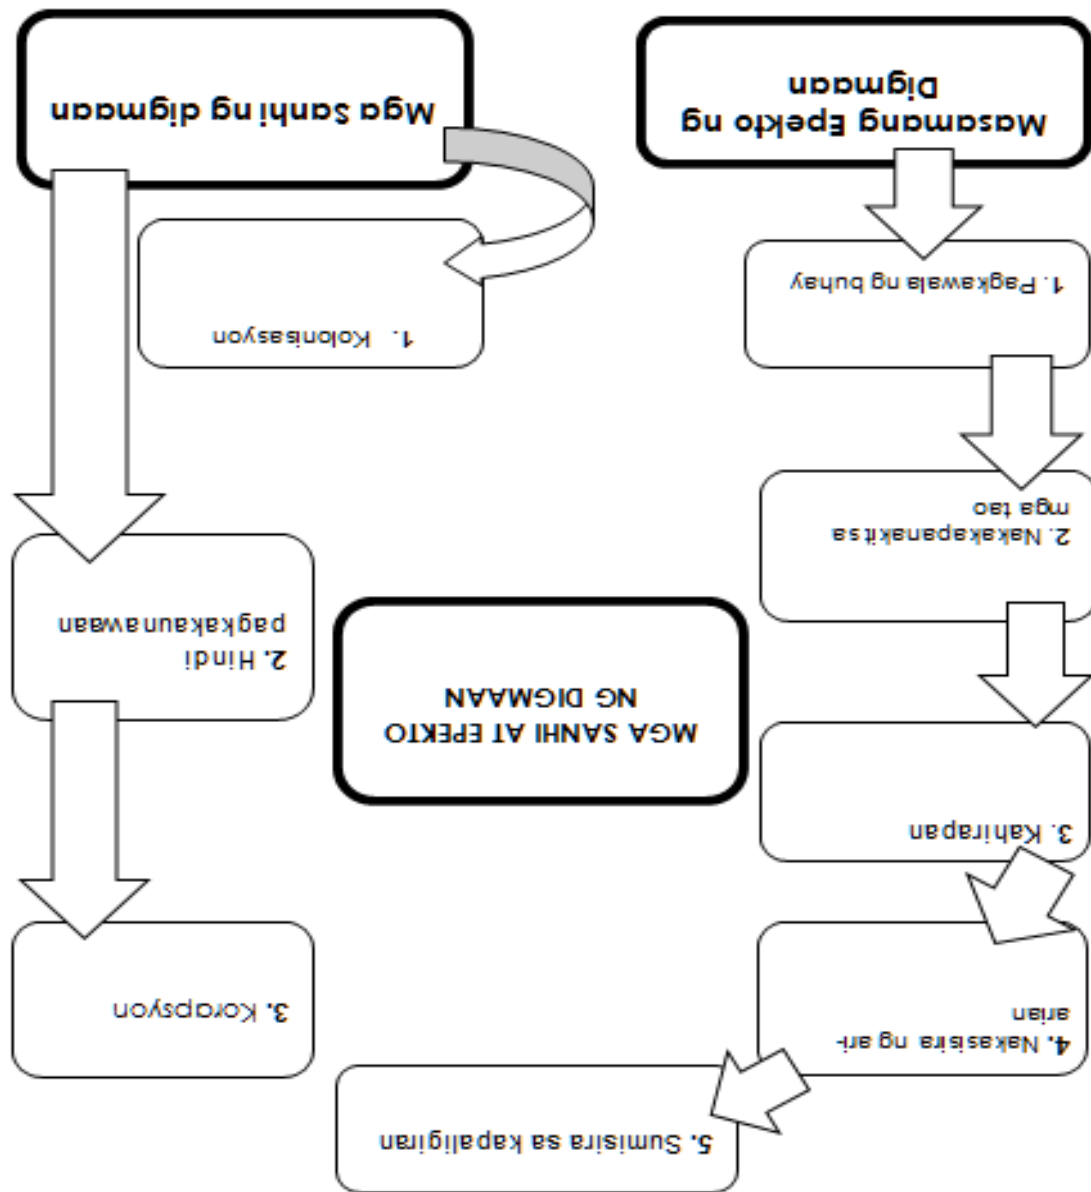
MGA SANHI AT EPEKTO NG DIGMAAN

Mga Sanhi ng digmaan

1. Kolonisasyon

2. Hindi pagkakaunawaan

3. Korapsyon

Masamang Epekto ng Digmaan

1. Pagkawala ng buhay

2. Nakakapanakit sa mga tao

3. Kahirapan

4. Nakasisira ng ari-arian

5. Sumisira sa kapaligiran